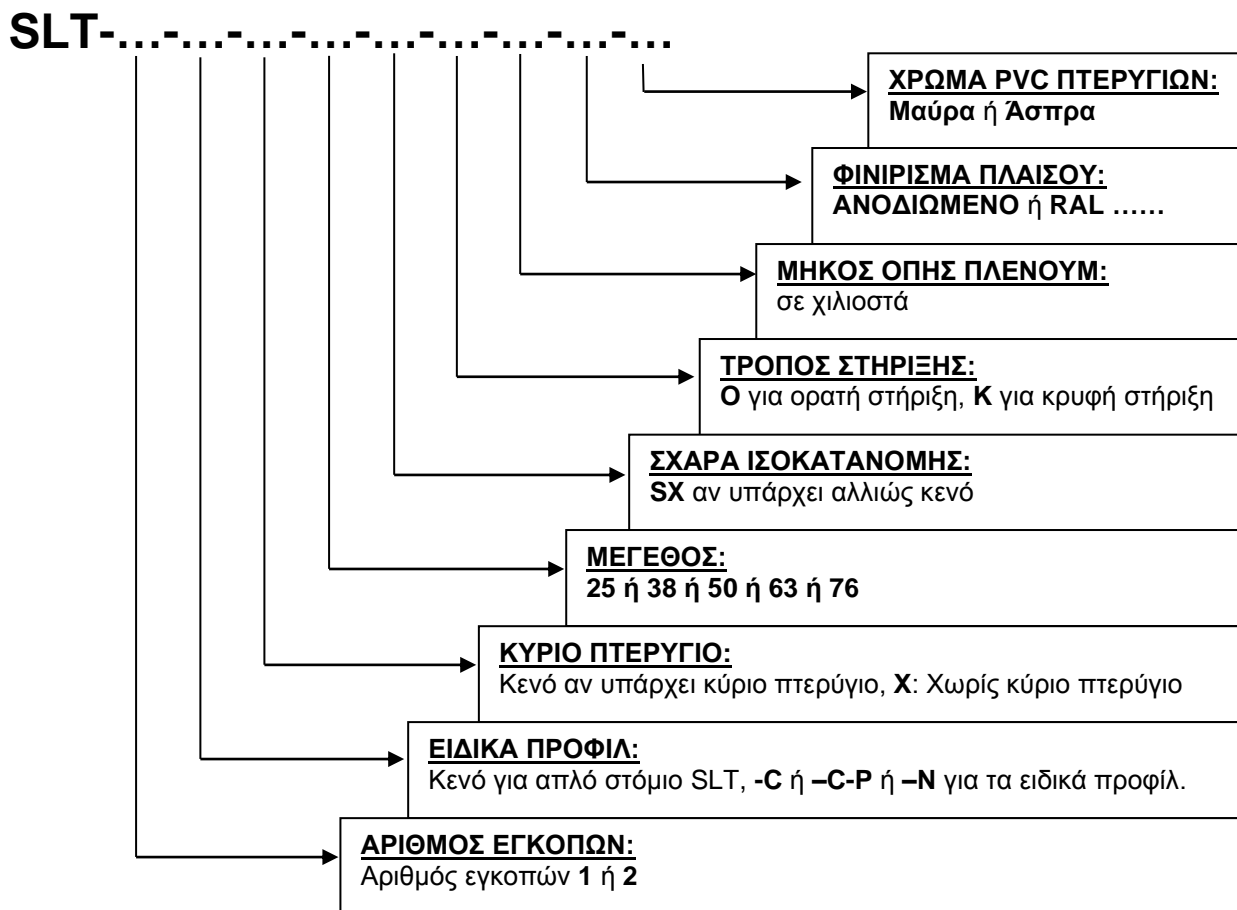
SLT-…-…-…-…-…-…-…-…-…

ΧΡΩΜΑ PVC ΠΤΕΡΥΓΙΩΝ:
Μαύρα ή Άσπρα

ΦΙΝΙΡΙΣΜΑ ΠΛΑΙΣΟΥ:
ΑΝΟΔΙΩΜΕΝΟ ή RAL ……

ΜΗΚΟΣ ΟΠΗΣ ΠΛΕΝΟΥΜ:
σε χιλιοστά

ΤΡΟΠΟΣ ΣΤΗΡΙΞΗΣ:
Ο για ορατή στήριξη, Κ για κρυφή στήριξη

ΣΧΑΡΑ ΙΣΟΚΑΤΑΝΟΜΗΣ:
SX αν υπάρχει αλλιώς κενό

ΜΕΓΕΘΟΣ:
25 ή 38 ή 50 ή 63 ή 76

ΚΥΡΙΟ ΠΤΕΡΥΓΙΟ:
Κενό αν υπάρχει κύριο πτερύγιο, Χ: Χωρίς κύριο πτερύγιο

ΕΙΔΙΚΑ ΠΡΟΦΙΛ:
Κενό για απλό στόμιο SLT, -C ή –C-P ή –N για τα ειδικά προφίλ.

ΑΡΙΘΜΟΣ ΕΓΚΟΠΩΝ:
Αριθμός εγκοπών 1 ή 2